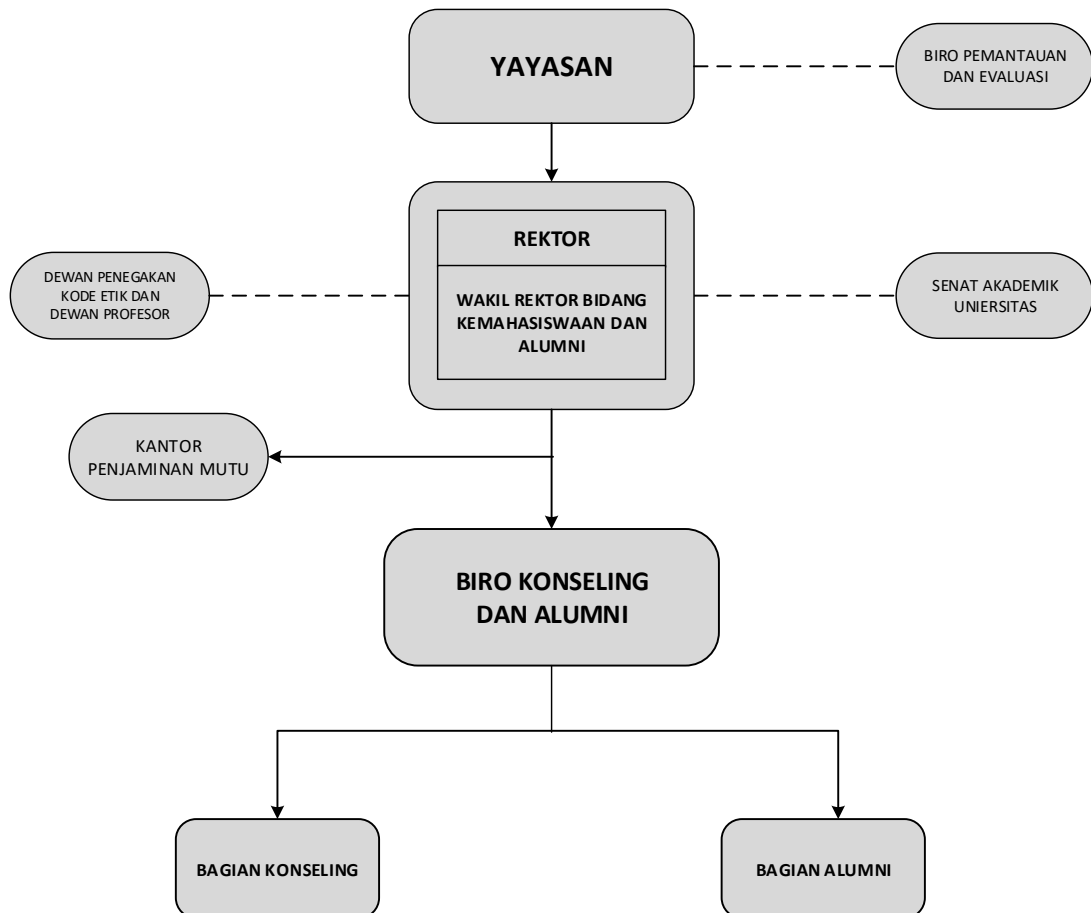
YAYASAN

BIRO PEMANTAUAN DAN EVALUASI

REKTOR

WAKIL REKTOR BIDANG KEMAHASISWAAN DAN ALUMNI

DEWAN PENEGAKAN KODE ETIK DAN DEWAN PROFESOR

SENAT AKADEMIK UNIERSITAS

KANTOR PENJAMINAN MUTU

BIRO KONSELING DAN ALUMNI

BAGIAN KONSELING

BAGIAN ALUMNI